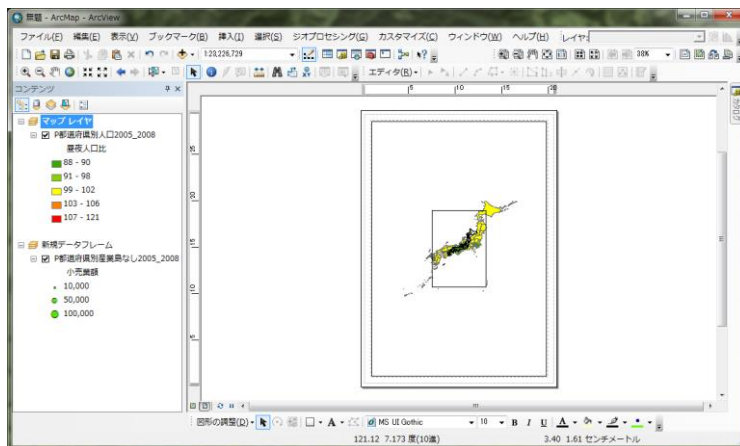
無題 - ArcMap - ArcView

ファイル(F) 編集(E) 表示(V) ブックマーク(B) 挿入(I) 選択(S) ジオプロセシング(G) カスタマイズ(C) ウィンドウ(W) ヘルプ(H) レイヤ:

1:23,226,729

38%

エディタ(R)

コンテンツ

マップ レイヤ

P都道府県別人口2005_2008

昼夜人口比

88 - 90

91 - 98

99 - 102

103 - 106

107 - 121

新規データフレーム

P都道府県別屋業島なし2005_2008

小売業額

10,000

50,000

100,000

5 10 15 20

20

15

10

5

図形の調整(D)

MS UI Gothic

10

B I U A

121.12 7.173 度(10進) 3.40 1.61 センチメートル